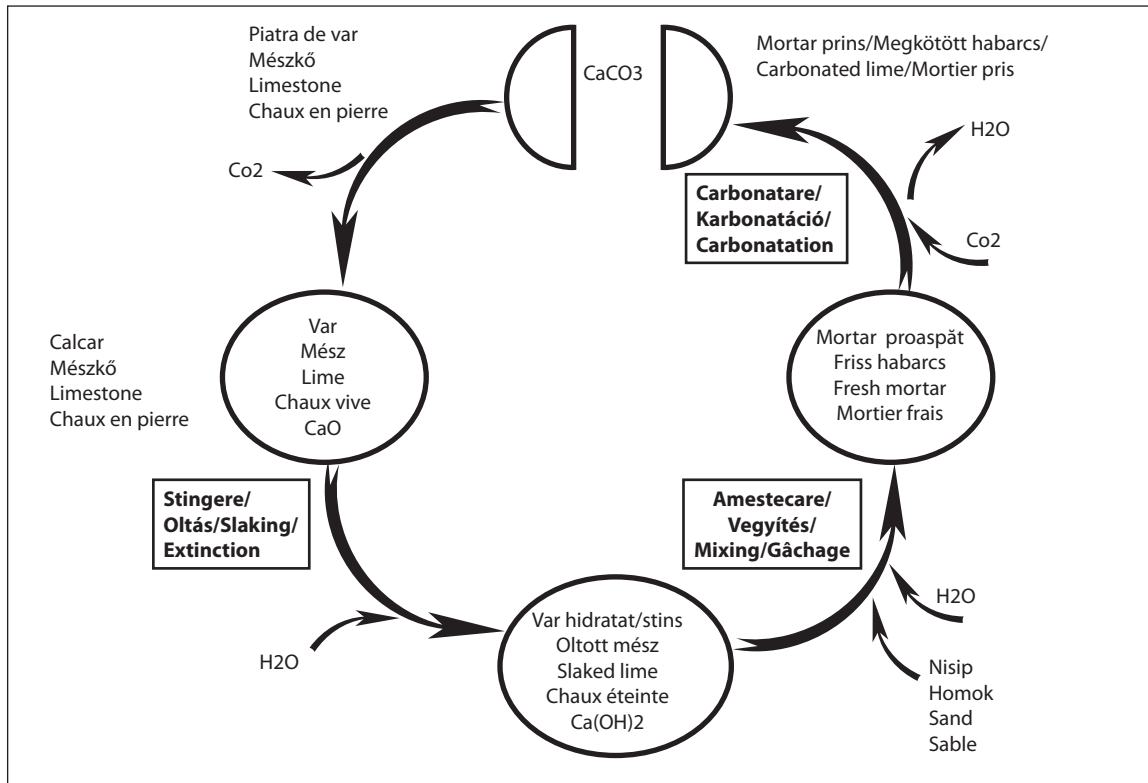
Piatra de var
Mészkő
Limestone
Chaux en pierre

CaCO3

Mortar prins/Megkötött habarcs/
Carbonated lime/Mortier pris

Co2

H2O

**Carbonatare/
Karbonatáció/
Carbonatation**

Co2

Calcar
Mészkő
Limestone
Chaux en pierre

Var
Mész
Lime
Chaux vive
CaO

Mortar proaspăt
Friss habarcs
Fresh mortar
Mortier frais

**Stingere/
Oltás/Slaking/
Extinction**

**Amestecare/
Vegyítés/
Mixing/Gâchage**

H2O

H2O

Var hidratat/stins
Oltott mész
Slaked lime
Chaux éteinte
Ca(OH)2

Nisip
Homok
Sand
Sable